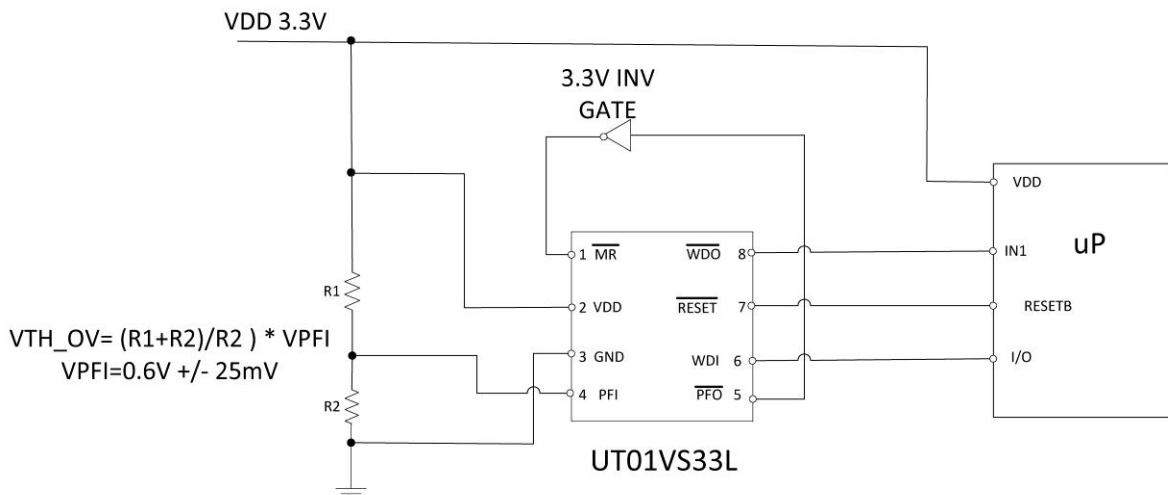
VDD 3.3V

3.3V INV GATE

VDD

uP

IN1

RESETB

I/O

1 $\overline{MR}$

2 VDD

3 GND

4 PFI

$\overline{WDO}$ 8

$\overline{RESET}$ 7

WDI 6

$\overline{PFO}$ 5

R1

R2

VTH_OV= (R1+R2)/R2 ) * VPFI
VPFI=0.6V +/- 25mV

UT01VS33L